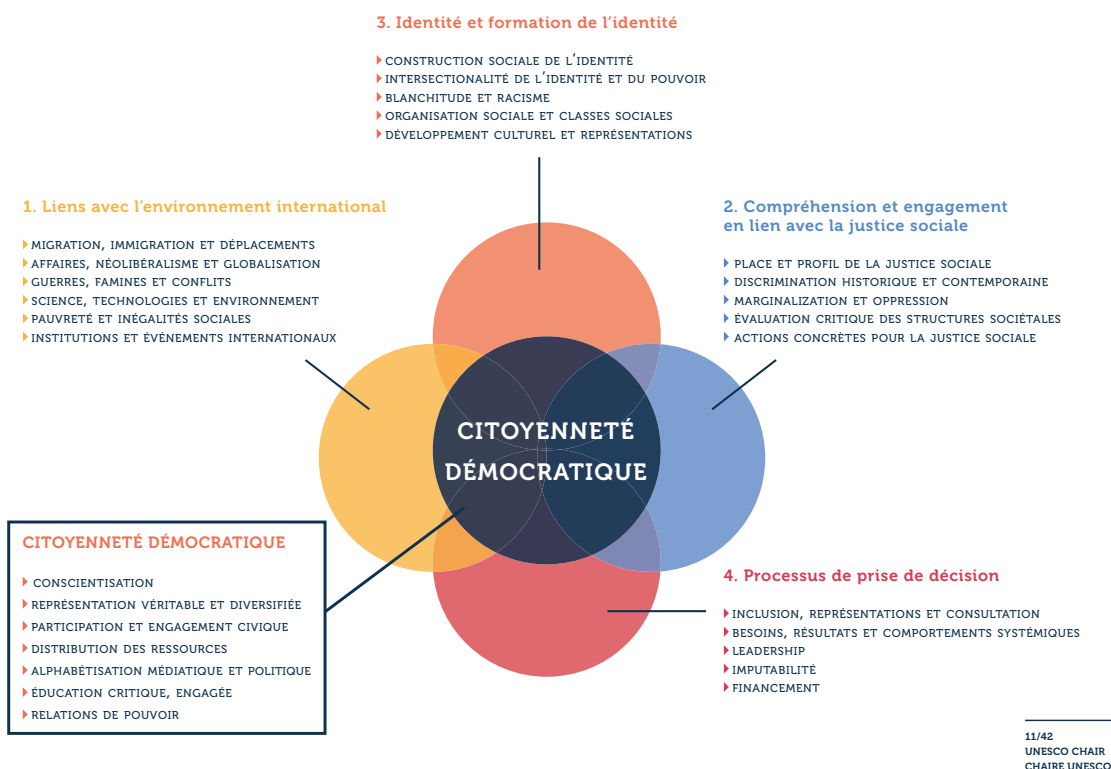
3. Identité et formation de l'identité

Construction sociale de l'identité
Intersectionalité de l'identité et du pouvoir
Blanchitude et racisme
Organisation sociale et classes sociales
Développement culturel et représentations

1. Liens avec l'environnement international

Migration, immigration et déplacements
Affaires, néolibéralisme et globalisation
Guerres, famines et conflits
Science, technologies et environnement
Pauvreté et inégalités sociales
Institutions et événements internationaux

2. Compréhension et engagement en lien avec la justice sociale

Place et profil de la justice sociale
Discrimination historique et contemporaine
Marginalization et oppression
Évaluation critique des structures sociétales
Actions concrètes pour la justice sociale

Citoyenneté démocratique

Citoyenneté démocratique

Conscientisation
Représentation véritable et diversifiée
Participation et engagement civique
Distribution des ressources
Alphabétisation médiatique et politique
Éducation critique, engagée
Relations de pouvoir

4. Processus de prise de décision

Inclusion, représentations et consultation
Besoins, résultats et comportements systémiques
Leadership
Imputabilité
Financement

11/42
UNESCO CHAIR
CHAIRE UNESCO